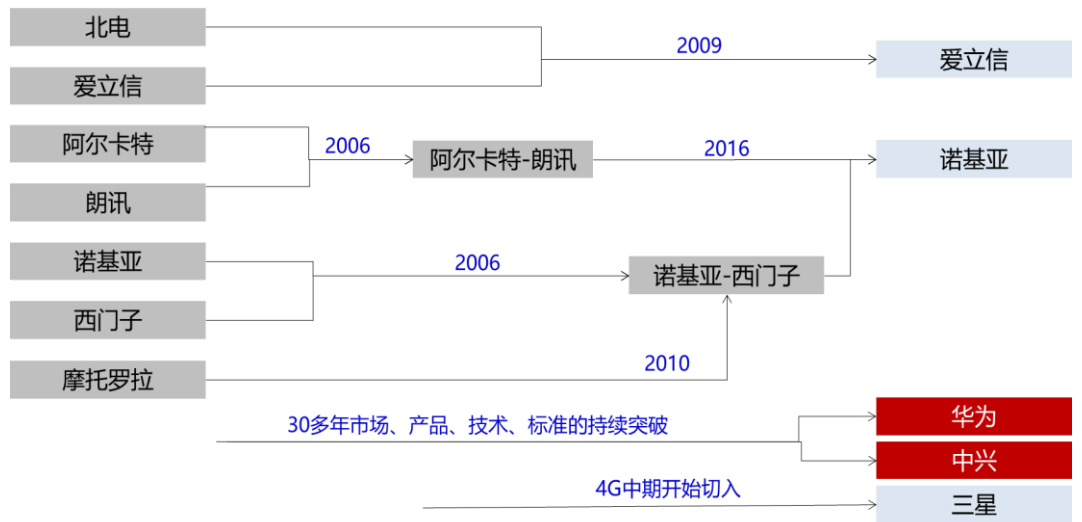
北电

爱立信

2009

爱立信

阿尔卡特

2006

阿尔卡特-朗讯

2016

诺基亚

朗讯

诺基亚

2006

诺基亚-西门子

西门子

摩托罗拉

2010

30多年市场、产品、技术、标准的持续突破

华为

中兴

4G中期开始切入

三星